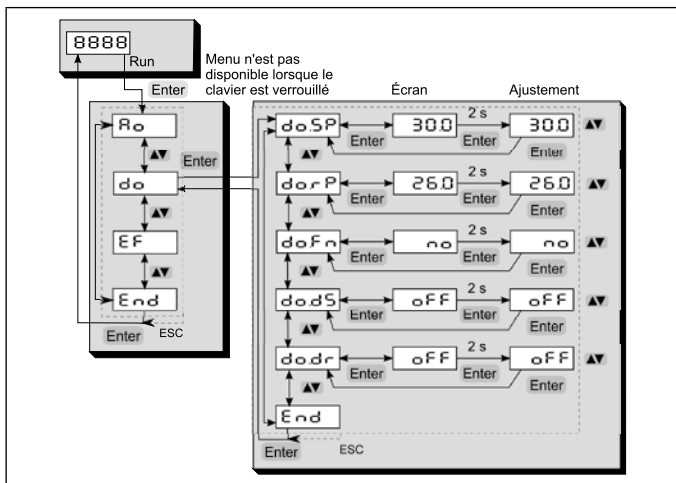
8888
Run
Menu n'est pas disponible lorsque le clavier est verrouillé
Écran
Ajustement
Enter
Ao
Enter
do
EF
End
Enter
ESC
doSP
Enter
30.0
2 s
Enter
30.0
Enter
dorP
Enter
26.0
2 s
Enter
26.0
Enter
doFn
Enter
no
2 s
Enter
no
Enter
dodS
Enter
oFF
2 s
Enter
oFF
Enter
dodr
Enter
oFF
2 s
Enter
oFF
Enter
End
Enter
ESC